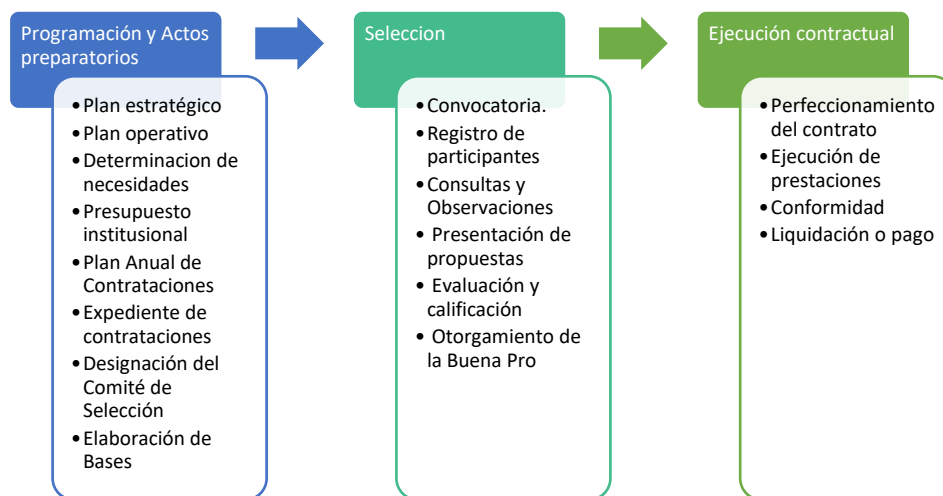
Programación y Actos preparatorios

• Plan estratégico
• Plan operativo
• Determinacion de necesidades
• Presupuesto institusional
• Plan Anual de Contrataciones
• Expediente de contrataciones
• Designación del Comité de Selección
• Elaboración de Bases

Seleccion

• Convocatoria.
• Registro de participantes
• Consultas y Observaciones
• Presentación de propuestas
• Evaluación y calificación
• Otorgamiento de la Buena Pro

Ejecución contractual

• Perfeccionamiento del contrato
• Ejecución de prestaciones
• Conformidad
• Liquidación o pago